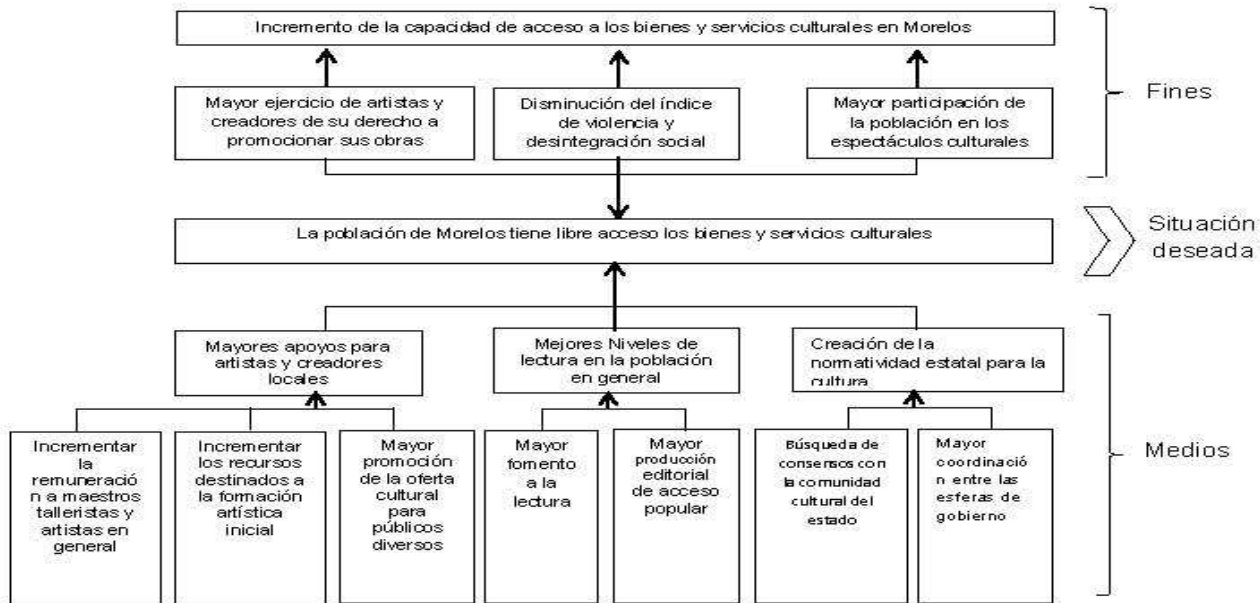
Incremento de la capacidad de acceso a los bienes y servicios culturales en Morelos

Mayor ejercicio de artistas y creadores de su derecho a promocionar sus obras

Disminución del índice de violencia y desintegración social

Mayor participación de la población en los espectáculos culturales

Fines

La población de Morelos tiene libre acceso los bienes y servicios culturales

Situación deseada

Mayores apoyos para artistas y creadores locales

Mejores Niveles de lectura en la población en general

Creación de la normatividad estatal para la cultura

Incrementar la remuneració n a maestros talleristas y artistas en general

Incrementar los recursos destinados a la formación artística inicial

Mayor promoción de la oferta cultural para públicos diversos

Mayor fomento a la lectura

Mayor producción editorial de acceso popular

Búsqueda de consensos con la comunidad cultural del estado

Mayor coordinació n entre las esferas de gobierno

Medios